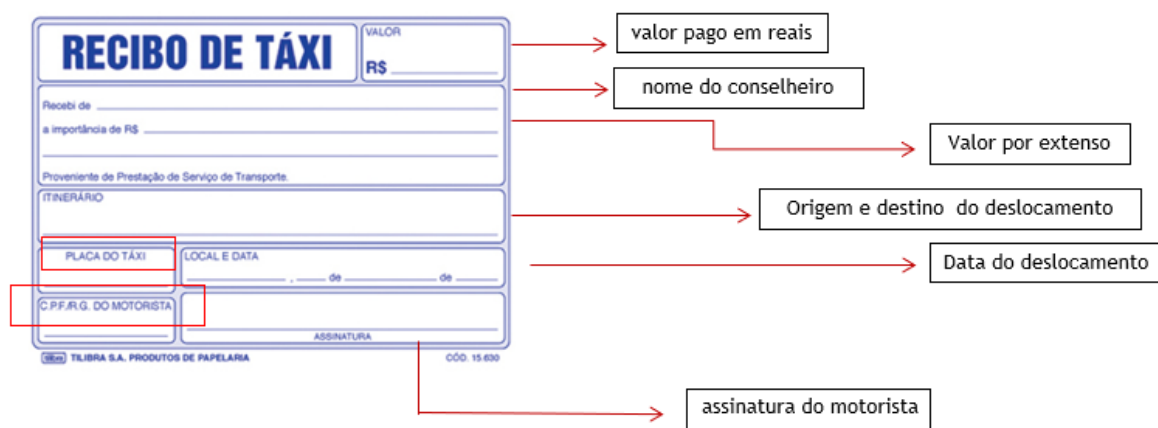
RECIBO DE TÁXI

VALOR
R$

Recebi de

a importância de R$

Proveniente de Prestação de Serviço de Transporte.

ITINERÁRIO

PLACA DO TÁXI

LOCAL E DATA
, de de

C.P.F./R.G. DO MOTORISTA

ASSINATURA

TILIBRA S.A. PRODUTOS DE PAPELARIA

CÓD. 15.630

valor pago em reais

nome do conselheiro

Valor por extenso

Origem e destino do deslocamento

Data do deslocamento

assinatura do motorista